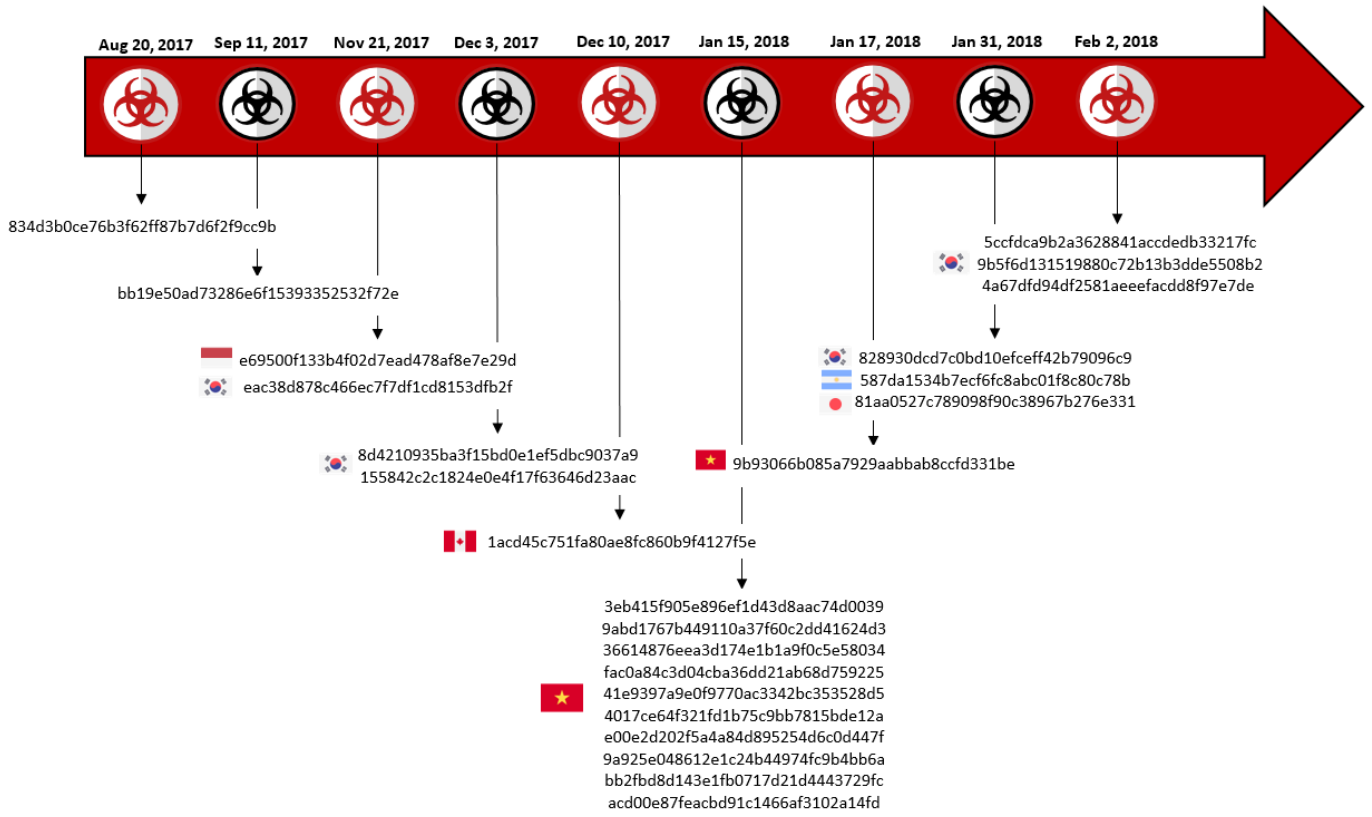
Aug 20, 2017
Sep 11, 2017
Nov 21, 2017
Dec 3, 2017
Dec 10, 2017
Jan 15, 2018
Jan 17, 2018
Jan 31, 2018
Feb 2, 2018

834d3b0ce76b3f62ff87b7d6f2f9cc9b

bb19e50ad73286e6f15393352532f72e

e69500f133b4f02d7ead478af8e7e29d
eac38d878c466ec7f7df1cd8153dfb2f

8d4210935ba3f15bd0e1ef5dbc9037a9
155842c2c1824e0e4f17f63646d23aac

1acd45c751fa80ae8fc860b9f4127f5e

3eb415f905e896ef1d43d8aac74d0039
9abd1767b449110a37f60c2dd41624d3
36614876eea3d174e1b1a9f0c5e58034
fac0a84c3d04cba36dd21ab68d759225
41e9397a9e0f9770ac3342bc353528d5
4017ce64f321fd1b75c9bb7815bde12a
e00e2d202f5a4a84d895254d6c0d447f
9a925e048612e1c24b44974fc9b4bb6a
bb2fbd8d143e1fb0717d21d4443729fc
acd00e87feacbd91c1466af3102a14fd

9b93066b085a7929aabbab8ccfd331be

828930dcd7c0bd10efceff42b79096c9
587da1534b7ecf6fc8abc01f8c80c78b
81aa0527c789098f90c38967b276e331

5ccfdca9b2a3628841accdedb33217fc
9b5f6d131519880c72b13b3dde5508b2
4a67dfd94df2581aeeefacdd8f97e7de